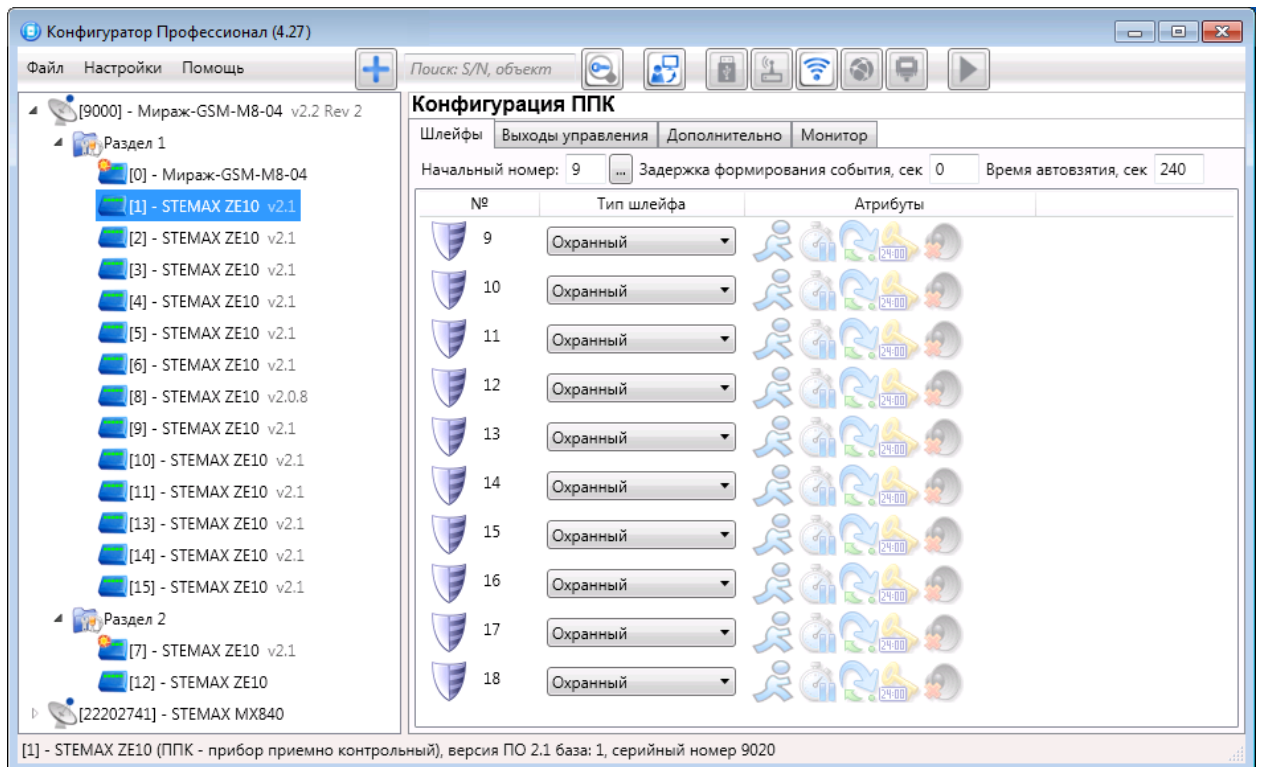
Конфигуратор Профессионал (4.27)

Файл Настройки Помощь

Поиск: S/N, объект

[9000] - Мираж-GSM-M8-04 v2.2 Rev 2
Раздел 1
[0] - Мираж-GSM-M8-04
[1] - STEMAX ZE10 v2.1
[2] - STEMAX ZE10 v2.1
[3] - STEMAX ZE10 v2.1
[4] - STEMAX ZE10 v2.1
[5] - STEMAX ZE10 v2.1
[6] - STEMAX ZE10 v2.1
[8] - STEMAX ZE10 v2.0.8
[9] - STEMAX ZE10 v2.1
[10] - STEMAX ZE10 v2.1
[11] - STEMAX ZE10 v2.1
[13] - STEMAX ZE10 v2.1
[14] - STEMAX ZE10 v2.1
[15] - STEMAX ZE10 v2.1
Раздел 2
[7] - STEMAX ZE10 v2.1
[12] - STEMAX ZE10
[22202741] - STEMAX MX840

Конфигурация ППК

Шлейфы | Выходы управления | Дополнительно | Монитор

Начальный номер: 9 ... Задержка формирования события, сек 0 Время автовзятия, сек 240

| № | Тип шлейфа | Атрибуты |
|---|---|---|
| 9 | Охранный | 24:00 |
| 10 | Охранный | 24:00 |
| 11 | Охранный | 24:00 |
| 12 | Охранный | 24:00 |
| 13 | Охранный | 24:00 |
| 14 | Охранный | 24:00 |
| 15 | Охранный | 24:00 |
| 16 | Охранный | 24:00 |
| 17 | Охранный | 24:00 |
| 18 | Охранный | 24:00 |

[1] - STEMAX ZE10 (ППК - прибор приемно контрольный), версия ПО 2.1 база: 1, серийный номер 9020